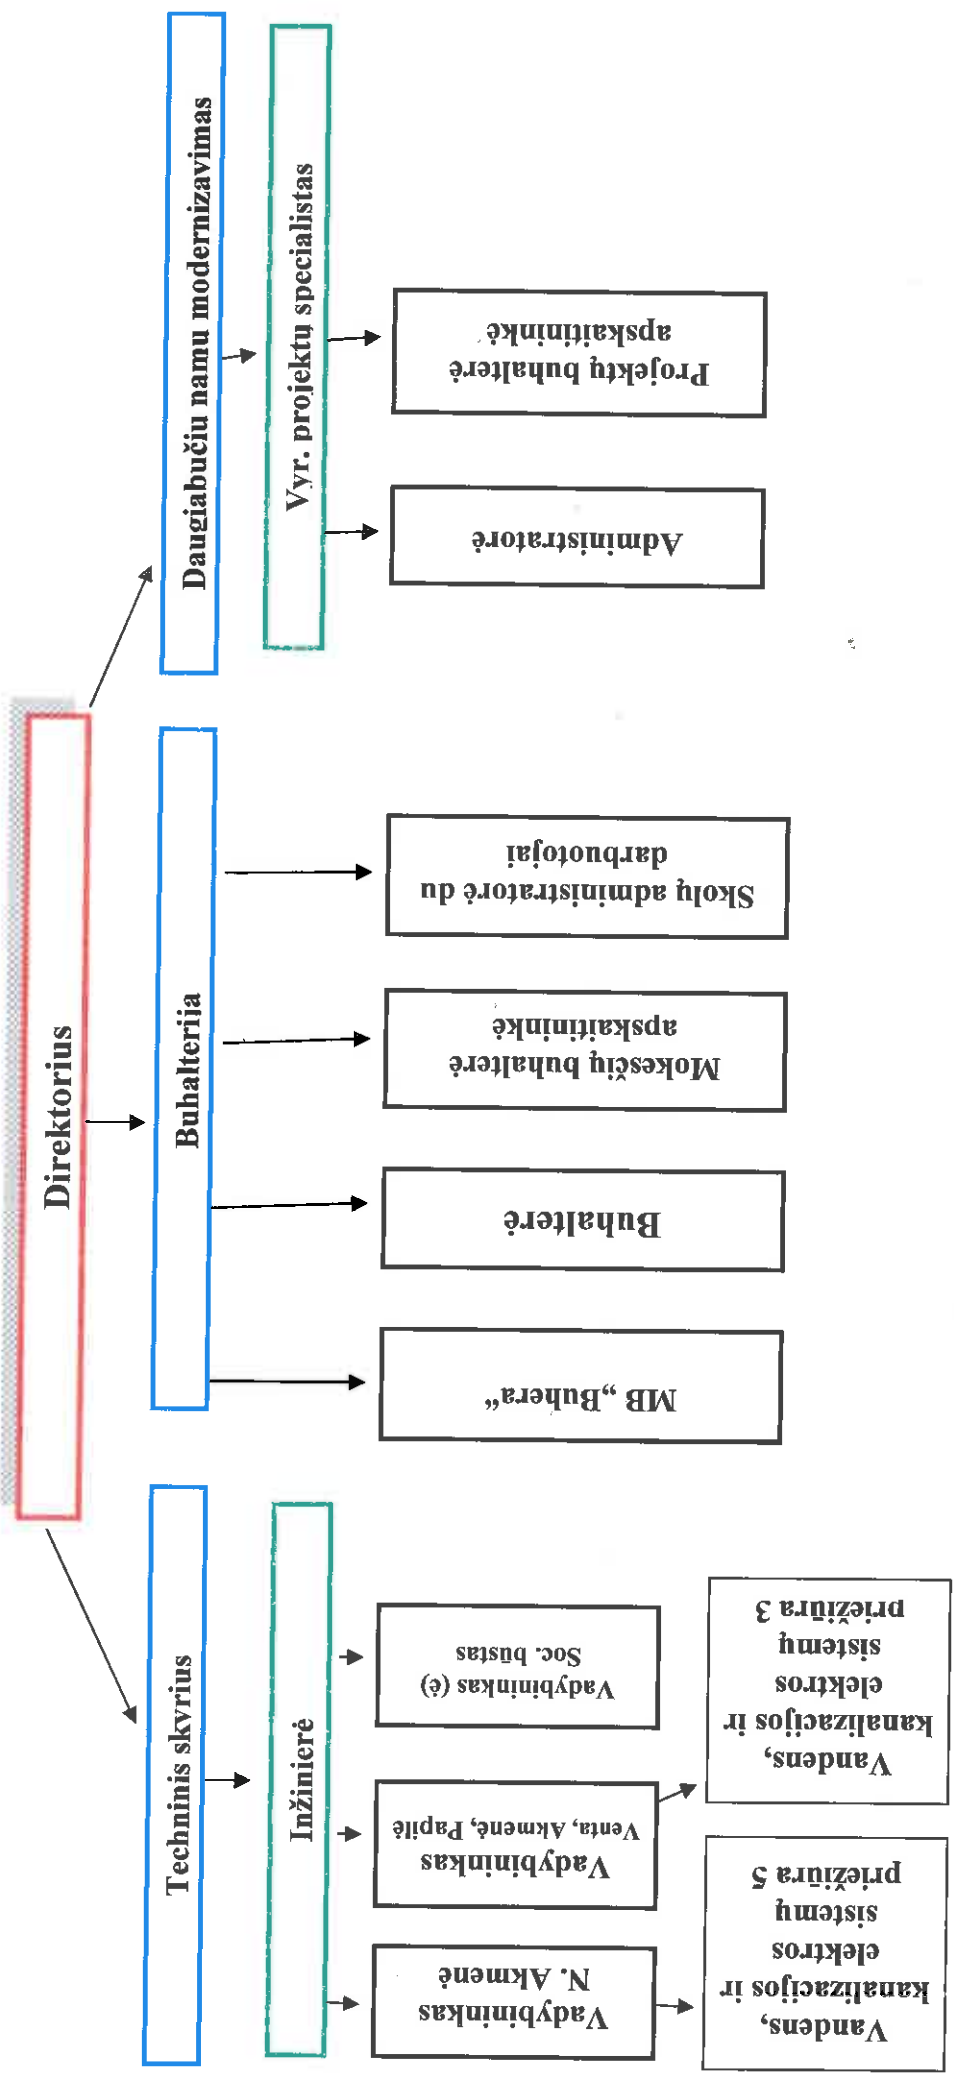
Direktorius

Daugiabučių namų modernizavimas

Vyr. projektų specialistas

Projektų buhalterė apskaitininkė

Administratorė

Buhalterija

Skolų administratorė su darbotojai

Mokesčių buhalterė apskaitininkė

Buhalterė

MB „Buhera"

Techninis skyrius

Inžinierė

Vadybininkas (ė) Soc. būstas

Vadybininkas Venta, Akmenė, Papilė

Vadybininkas N. Akmenė

Vandens, kanalizacijos ir elektros sistemų priežiūra 3

Vandens, kanalizacijos ir elektros sistemų priežiūra 5